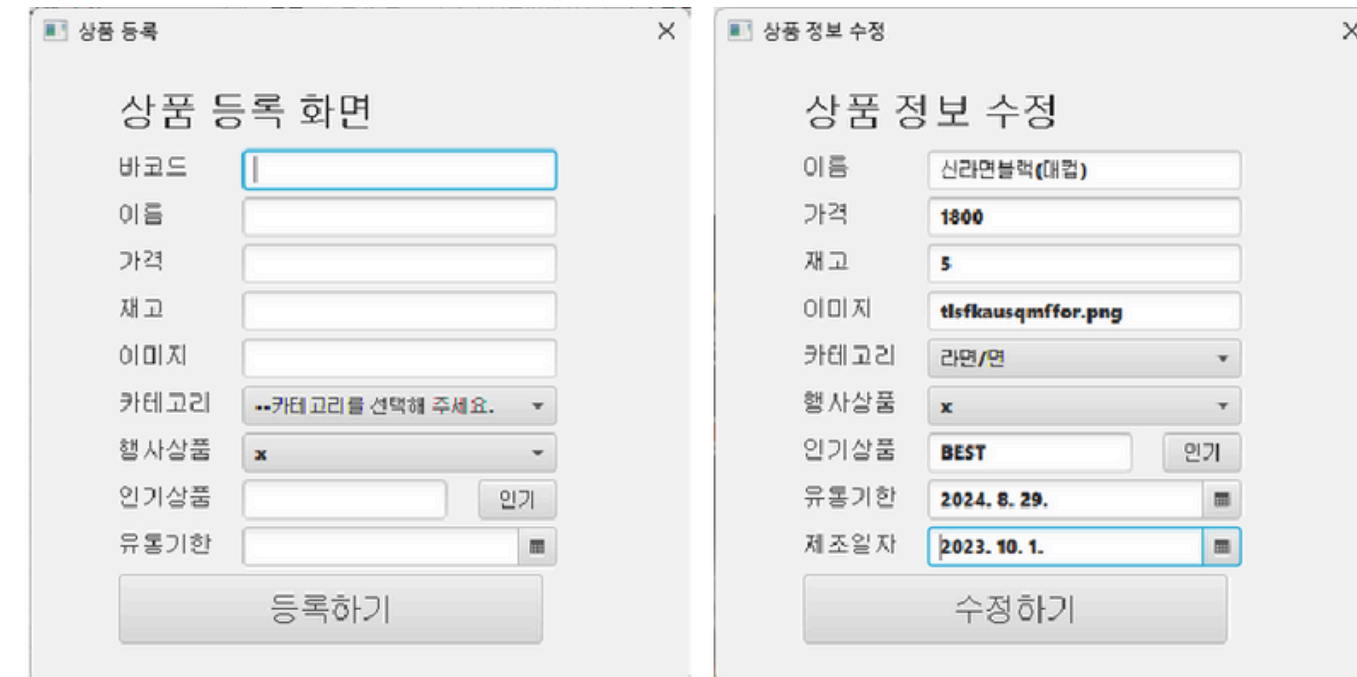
상품 등록

상품 등록 화면

바코드

이름

가격

재고

이미지

카테고리 --카테고리를 선택해 주세요.

행사상품 x

인기상품 인기

유통기한

등록하기

상품 정보 수정

상품 정보 수정

이름 신라면블랙(대컵)

가격 1800

재고 5

이미지 tlsfkausqmffor.png

카테고리 라면/면

행사상품 x

인기상품 BEST 인기

유통기한 2024. 8. 29.

제조일자 2023. 10. 1.

수정하기